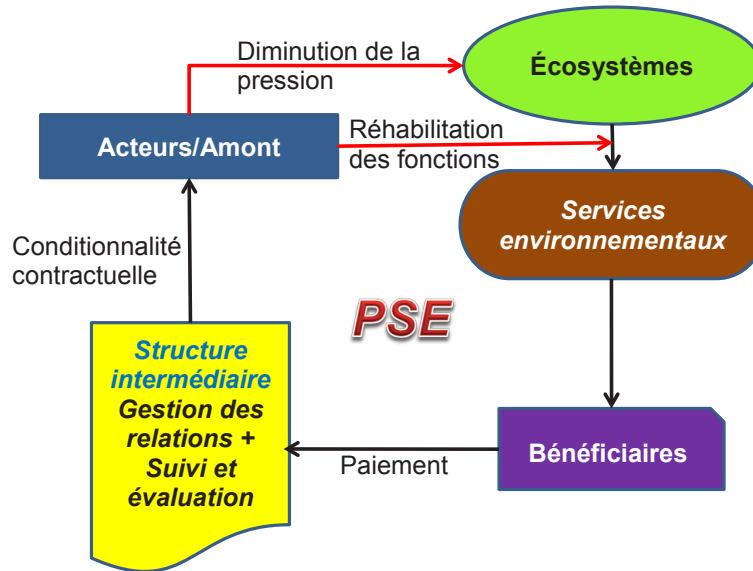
Diminution de la pression

Écosystèmes

Acteurs/Amont

Réhabilitation des fonctions

Services environnementaux

Conditionnalité contractuelle

PSE

Structure intermédiaire
Gestion des relations + Suivi et évaluation

Paiement

Bénéficiaires